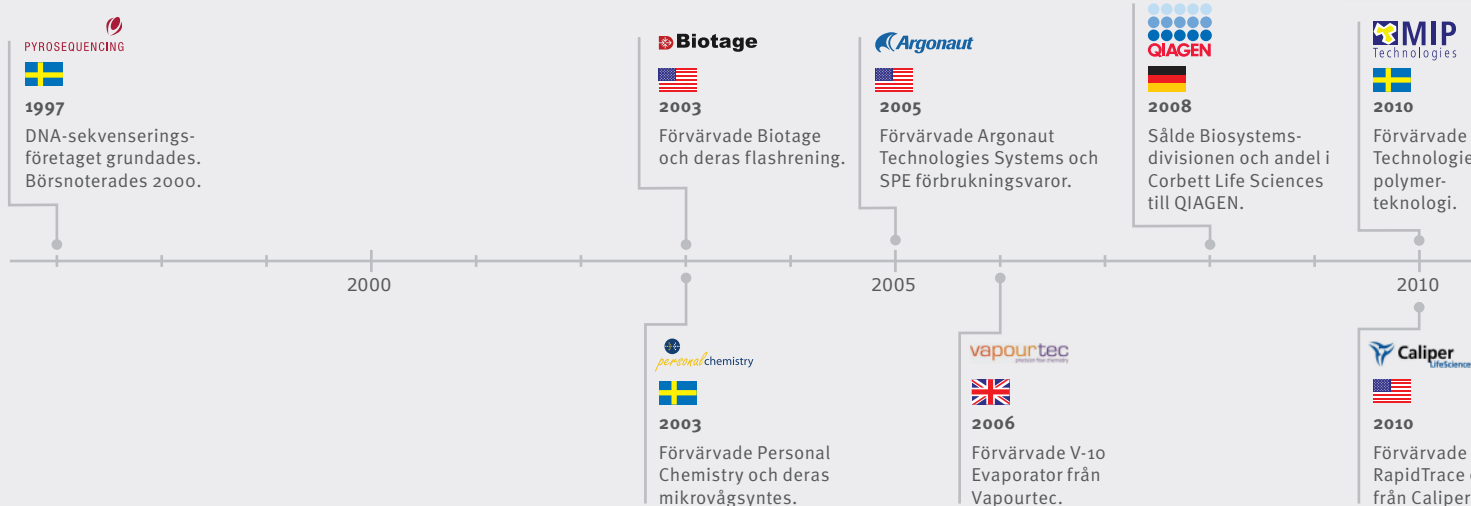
PYROSEQUENCING

1997
DNA-sekvenserings-företaget grundades. Börsnoterades 2000.

Biotage

2003
Förvärvade Biotage och deras flashrening.

Argonaut

2005
Förvärvade Argonaut Technologies Systems och SPE förbrukningsvaror.

QIAGEN

2008
Sålde Biosystems-divisionen och andel i Corbett Life Sciences till QIAGEN.

MIP Technologies

2010
Förvärvade Technologie polymer-teknologi.

2000

2005

2010

personal chemistry

2003
Förvärvade Personal Chemistry och deras mikrovågsyntes.

vapourtec

2006
Förvärvade V-10 Evaporator från Vapourtec.

Caliper LifeScience

2010
Förvärvade RapidTrace från Caliper